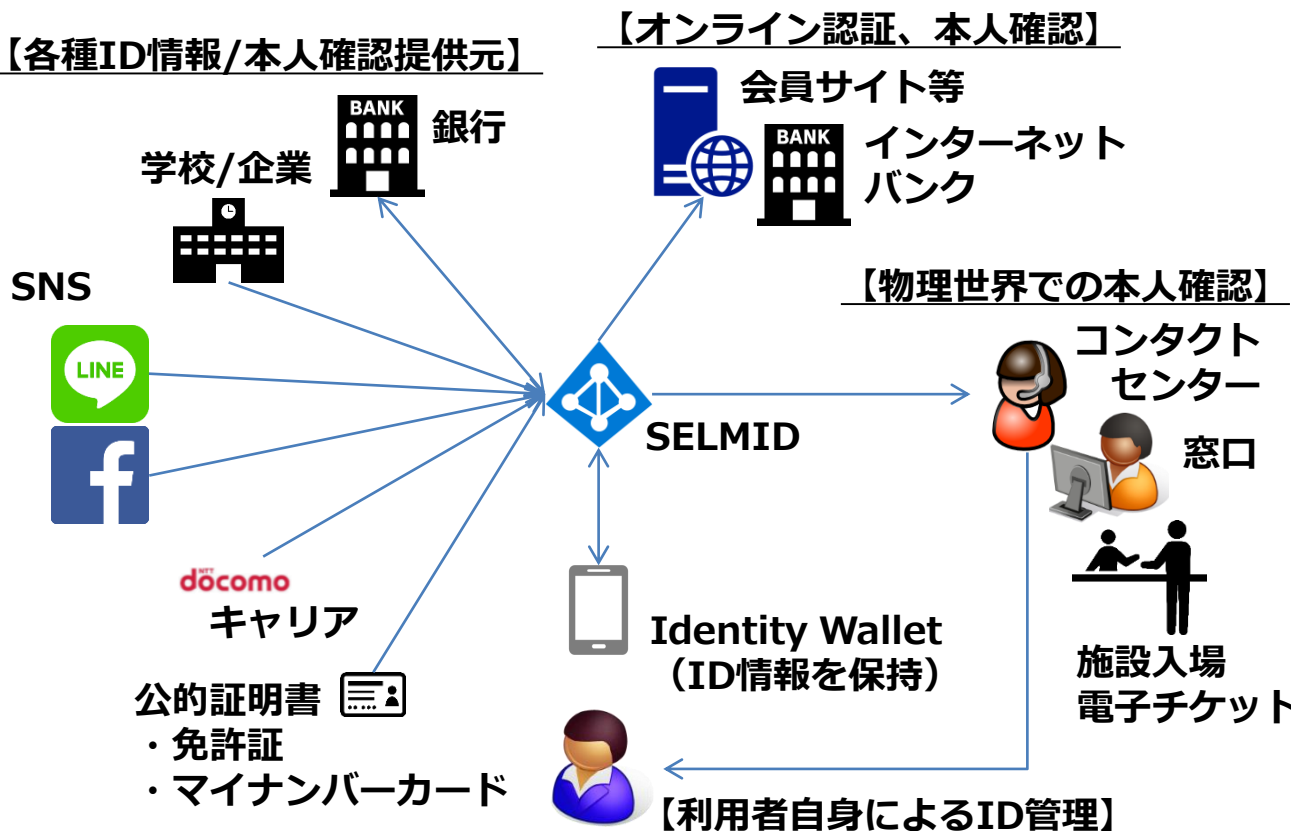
【各種ID情報/本人確認提供元】

BANK
銀行

学校/企業

SNS

LINE

docomo
キャリア

公的証明書
・免許証
・マイナンバーカード

【オンライン認証、本人確認】

会員サイト等

BANK
インターネットバンク

【物理世界での本人確認】

コンタクトセンター

窓口

施設入場
電子チケット

SELMID

Identity Wallet
（ID情報を保持）

【利用者自身によるID管理】